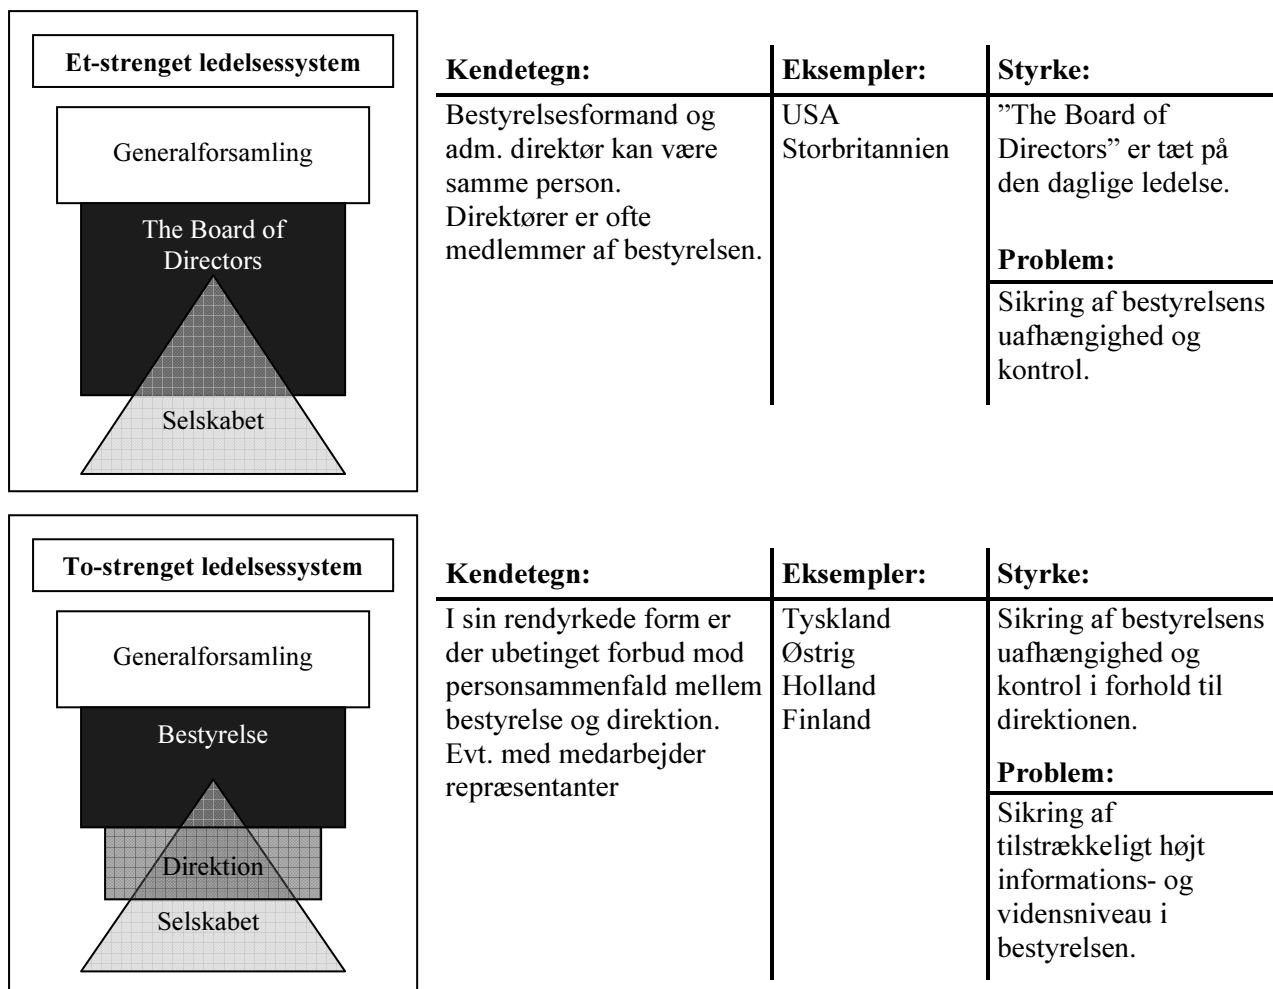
Et-strenget ledelsessystem

Generalforsamling

The Board of Directors

Selskabet

| Kendetegn: | Eksempler: | Styrke: |
|---|---|---|
| Bestyrelsesformand og adm. direktør kan være samme person. Direktører er ofte medlemmer af bestyrelsen. | USA Storbritannien | ”The Board of Directors” er tæt på den daglige ledelse. |
| | | **Problem:** |
| | | Sikring af bestyrelsens uafhængighed og kontrol. |

To-strenget ledelsessystem

Generalforsamling

Bestyrelse

Direktion

Selskabet

| Kendetegn: | Eksempler: | Styrke: |
|---|---|---|
| I sin rendyrkede form er der ubetinget forbud mod personsammenfald mellem bestyrelse og direktion. Evt. med medarbejder repræsentanter | Tyskland Østrig Holland Finland | Sikring af bestyrelsens uafhængighed og kontrol i forhold til direktionen. |
| | | **Problem:** |
| | | Sikring af tilstrækkeligt højt informations- og vidensniveau i bestyrelsen. |